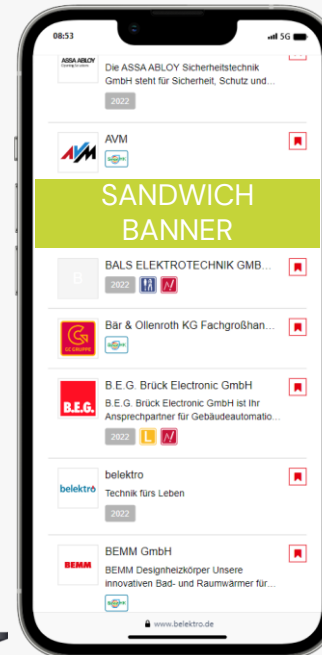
08:53

5G

ASSA ABLOY

Die ASSA ABLOY Sicherheitstechnik GmbH steht für Sicherheit, Schutz und...

2022

AVM

SANDWICH BANNER

B

BALS ELEKTROTECHNIK GMB...

2022

Bär & Ollenroth KG Fachgroßhan...

GC GRUPPE

B.E.G.

B.E.G. Brück Electronic GmbH

B.E.G. Brück Electronic GmbH ist Ihr Ansprechpartner für Gebäudeautomatio...

2022

belektro

belektro

Technik fürs Leben

2022

BEMM

BEMM GmbH

BEMM Designheizkörper Unsere innovativen Bad- und Raumwärmer für...

www.belektro.de